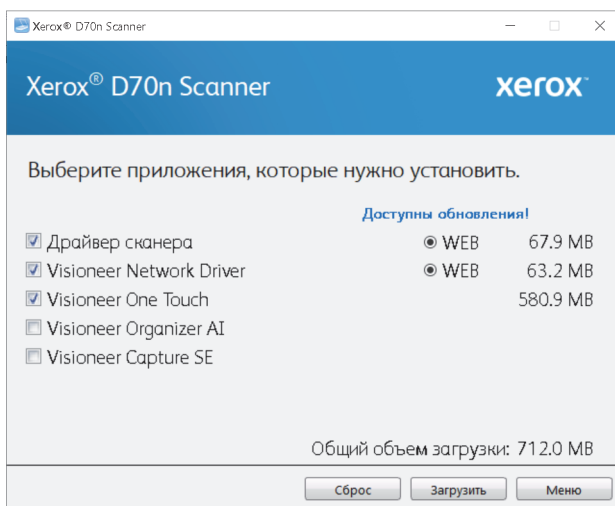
Xerox® D70n Scanner

Xerox® D70n Scanner

xerox

Выберите приложения, которые нужно установить.

Доступны обновления!

| | | |
|---|---|---|
| Драйвер сканера | WEB | 67.9 MB |
| Visioneer Network Driver | WEB | 63.2 MB |
| Visioneer One Touch | | 580.9 MB |
| Visioneer Organizer AI | | |
| Visioneer Capture SE | | |

Общий объем загрузки: 712.0 MB

Сброс

Загрузить

Меню